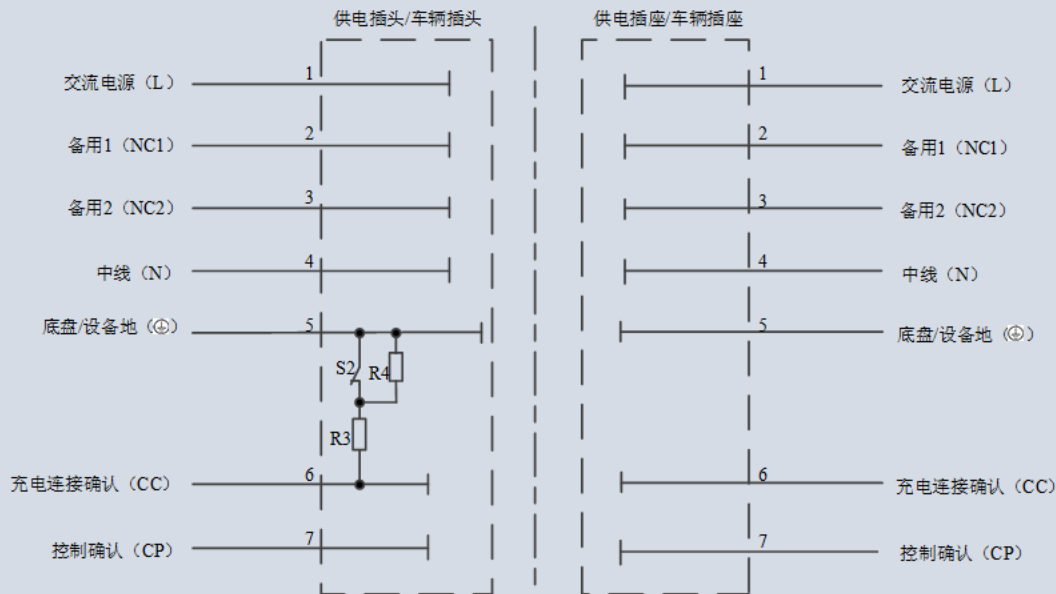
供电插头/车辆插头

供电插座/车辆插座

交流电源（L） 1

备用1（NC1） 2

备用2（NC2） 3

中线（N） 4

底盘/设备地（⏚） 5

S2

R4

R3

充电连接确认（CC） 6

控制确认（CP） 7

1 交流电源（L）

2 备用1（NC1）

3 备用2（NC2）

4 中线（N）

5 底盘/设备地（⏚）

6 充电连接确认（CC）

7 控制确认（CP）